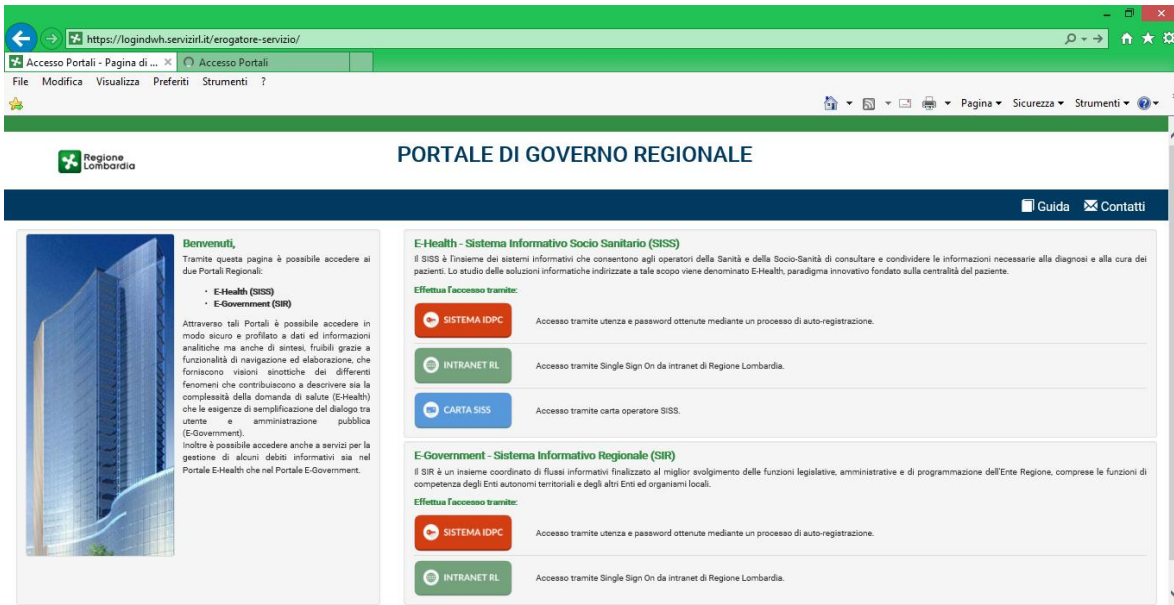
https://logindwh.servizirl.it/erogatore-servizio/

Accesso Portali - Pagina di ... ×

Accesso Portali

File Modifica Visualizza Preferiti Strumenti ?

Pagina ▾ Sicurezza ▾ Strumenti ▾

Regione Lombardia

PORTALE DI GOVERNO REGIONALE

Guida Contatti

Benvenuti,

Tramite questa pagina è possibile accedere ai due Portali Regionali:

- E-Health (SISS)
- E-Government (SIR)

Attraverso tali Portali è possibile accedere in modo sicuro e profilato a dati ed informazioni analitiche ma anche di sintesi, fruibili grazie a funzionalità di navigazione ed elaborazione, che forniscono visioni sinottiche dei differenti fenomeni che contribuiscono a descrivere sia la complessità della domanda di salute (E-Health) che le esigenze di semplificazione del dialogo tra utente e amministrazione pubblica (E-Government).
Inoltre è possibile accedere anche a servizi per la gestione di alcuni debiti informativi sia nel Portale E-Health che nel Portale E-Government.

E-Health - Sistema Informativo Socio Sanitario (SISS)

Il SISS è l'insieme dei sistemi informativi che consentono agli operatori della Sanità e della Socio-Sanità di consultare e condividere le informazioni necessarie alla diagnosi e alla cura dei pazienti. Lo studio delle soluzioni informatiche indirizzate a tale scopo viene denominato E-Health, paradigma innovativo fondato sulla centralità del paziente.

Effettua l'accesso tramite:

SISTEMA IDPC
Accesso tramite utenza e password ottenute mediante un processo di auto-registrazione.

INTRANET RL
Accesso tramite Single Sign On da intranet di Regione Lombardia.

CARTA SISS
Accesso tramite carta operatore SISS.

E-Government - Sistema Informativo Regionale (SIR)

Il SIR è un insieme coordinato di flussi informativi finalizzato al miglior svolgimento delle funzioni legislative, amministrative e di programmazione dell'Ente Regione, comprese le funzioni di competenza degli Enti autonomi territoriali e degli altri Enti ed organismi locali.

Effettua l'accesso tramite:

SISTEMA IDPC
Accesso tramite utenza e password ottenute mediante un processo di auto-registrazione.

INTRANET RL
Accesso tramite Single Sign On da intranet di Regione Lombardia.